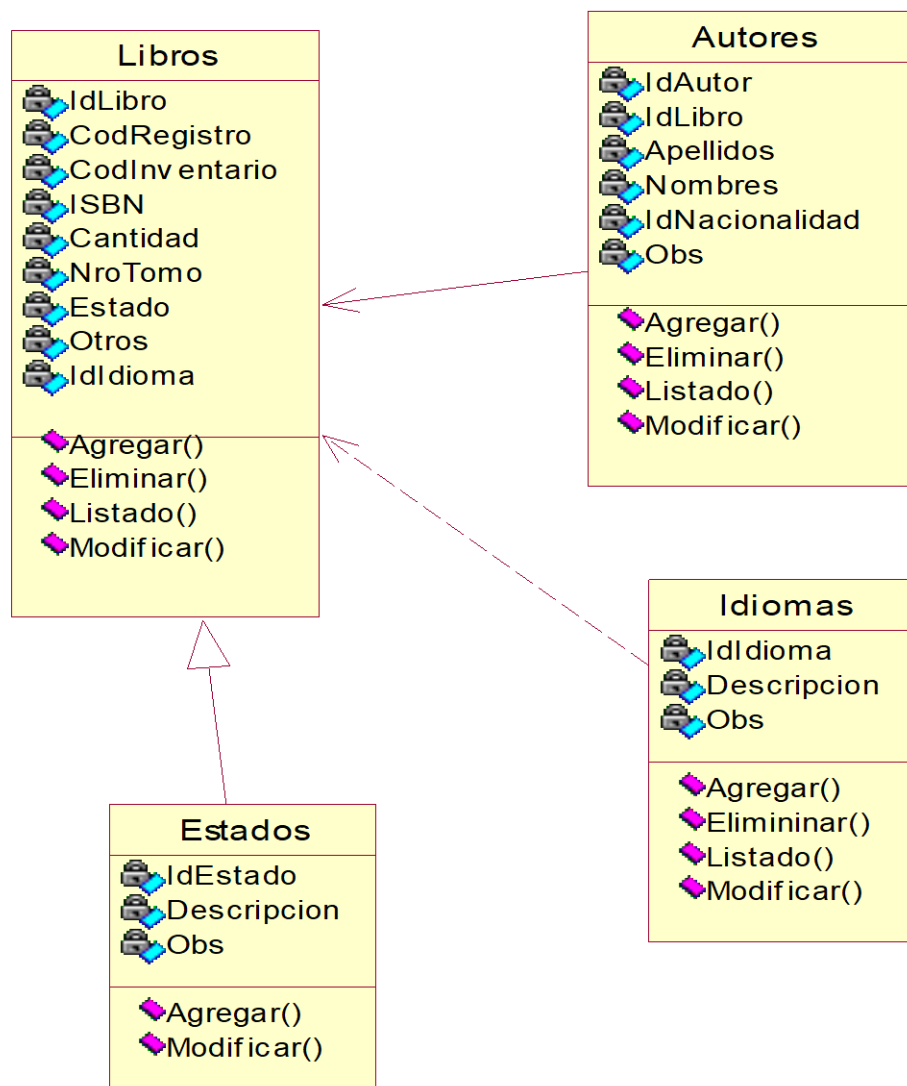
Libros
IdLibro
CodRegistro
CodInventario
ISBN
Cantidad
NroTomo
Estado
Otros
IdIdioma
Agregar()
Eliminar()
Listado()
Modificar()

Autores
IdAutor
IdLibro
Apellidos
Nombres
IdNacionalidad
Obs
Agregar()
Eliminar()
Listado()
Modificar()

Idiomas
IdIdioma
Descripcion
Obs
Agregar()
Elimininar()
Listado()
Modificar()

Estados
IdEstado
Descripcion
Obs
Agregar()
Modificar()